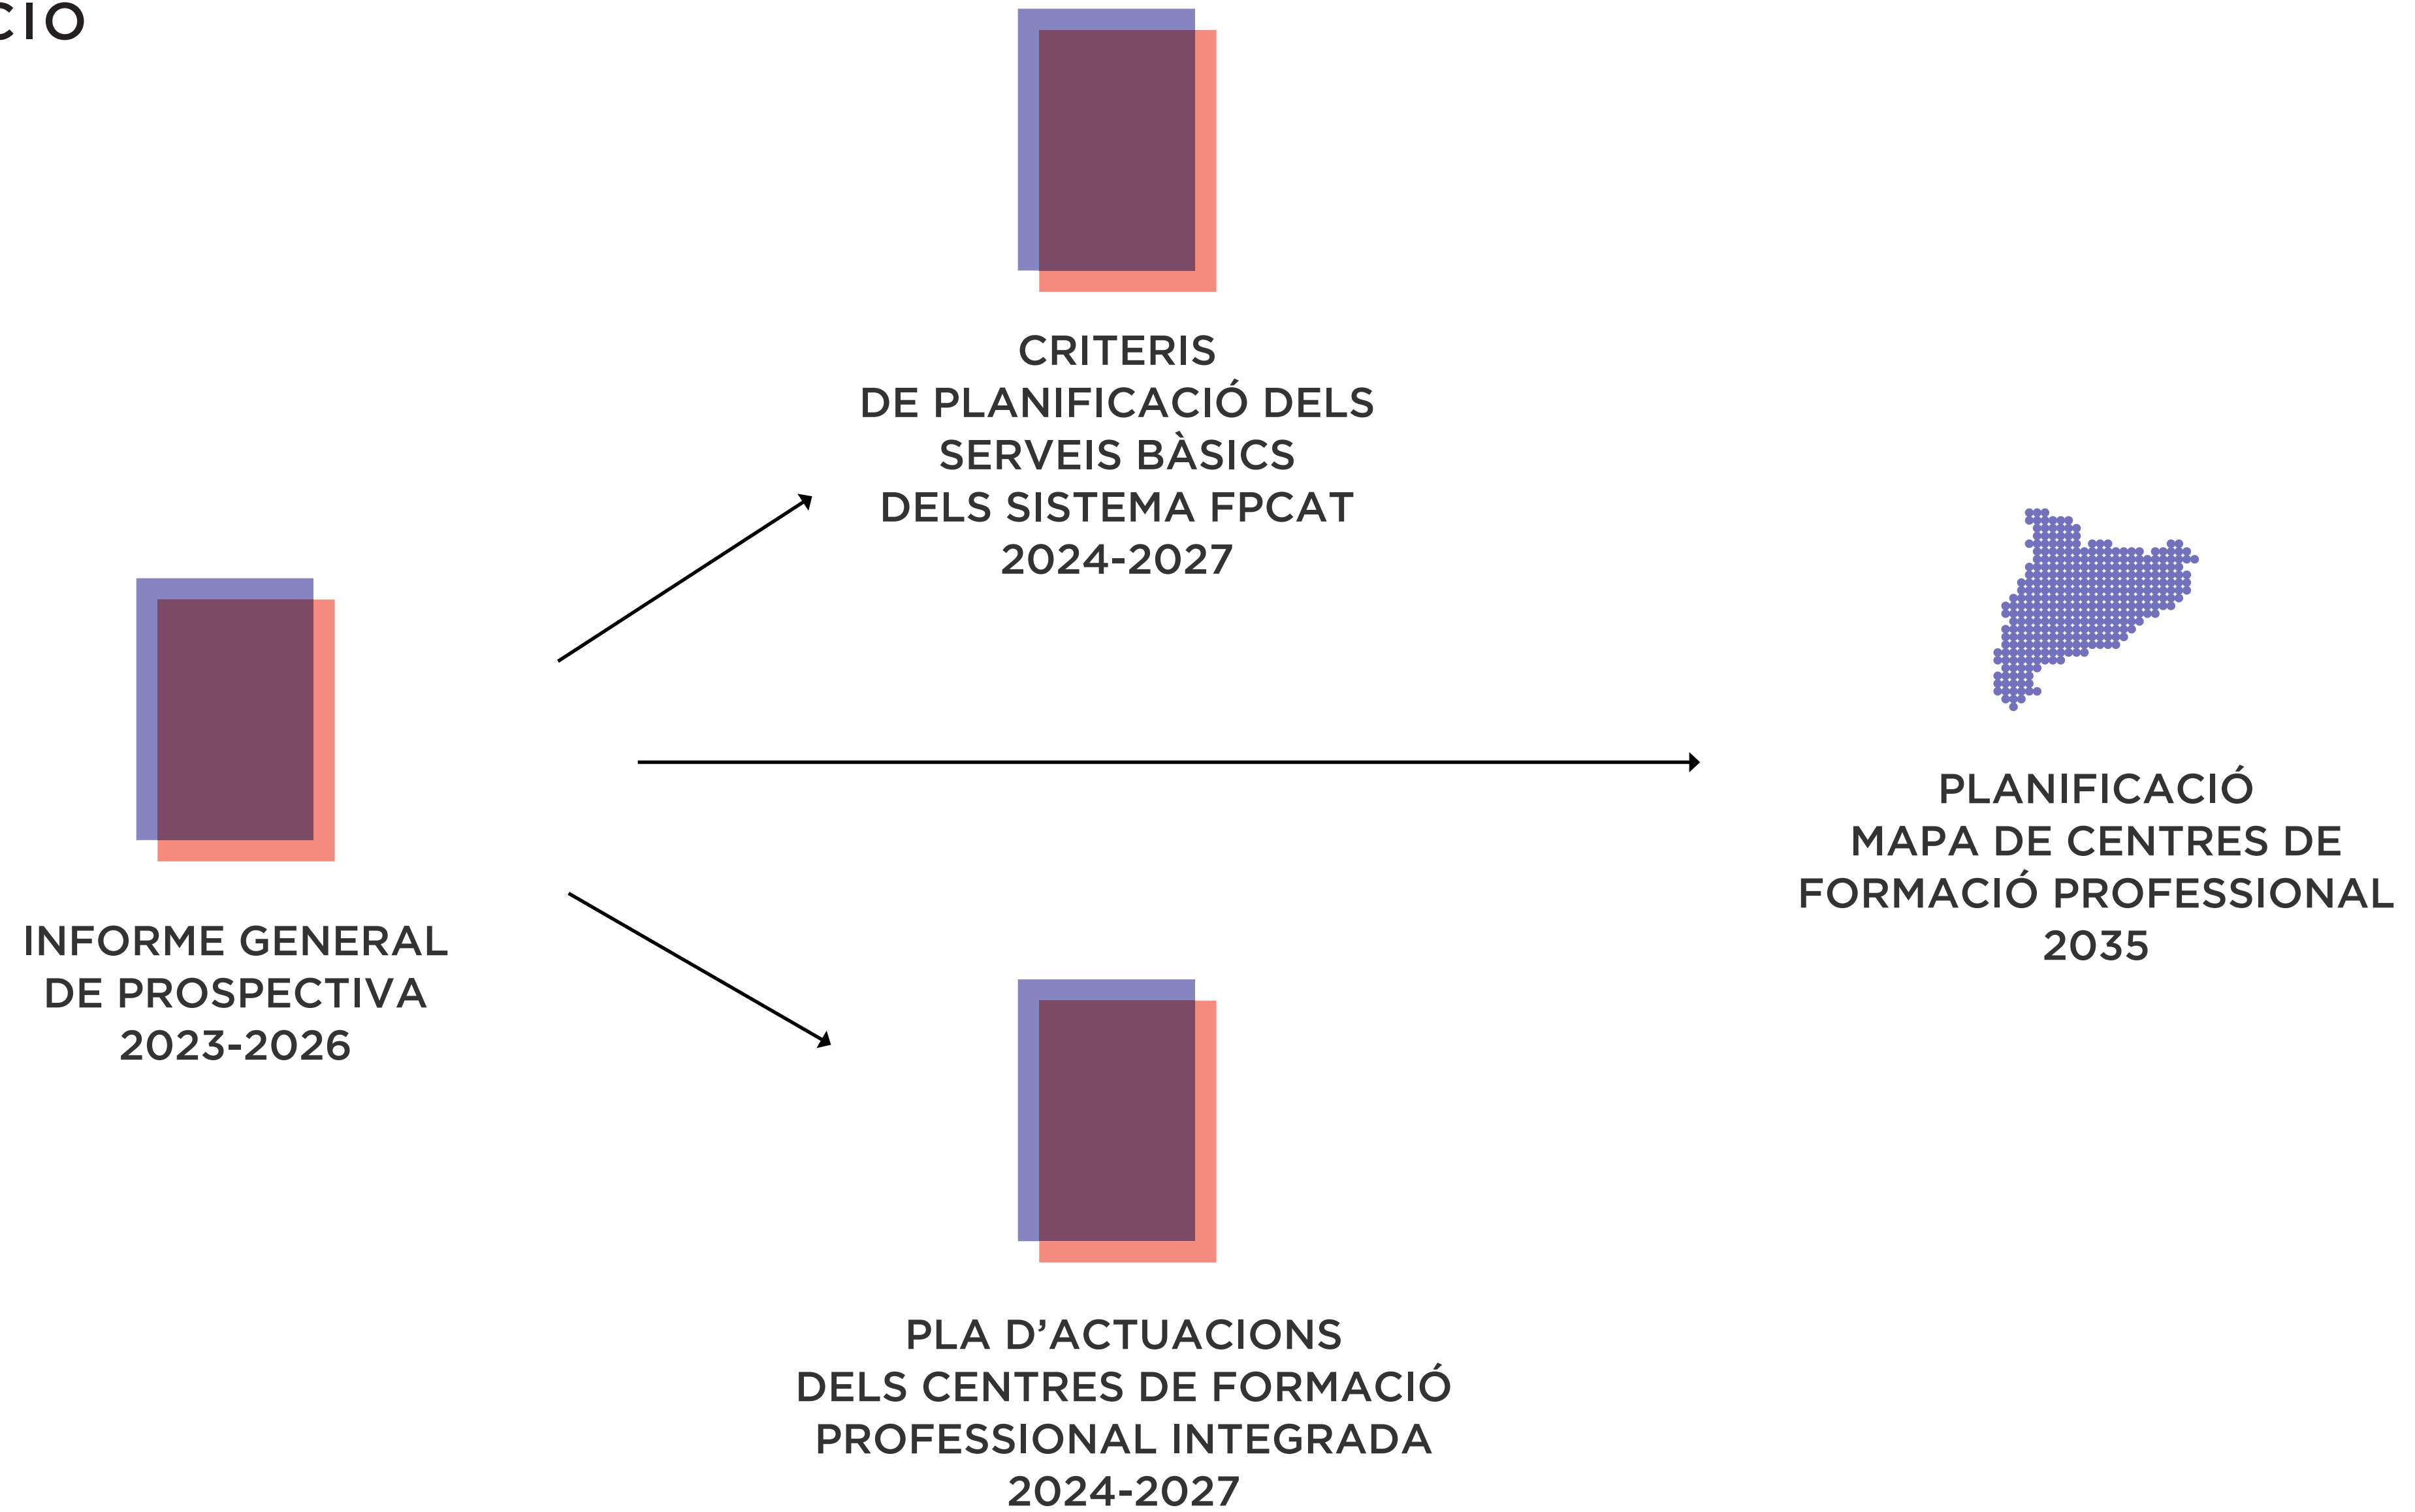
CIO

CRITERIS
DE PLANIFICACIÓ DELS
SERVEIS BÀSICS
DELS SISTEMA FPCAT
2024-2027

INFORME GENERAL
DE PROSPECTIVA
2023-2026

PLANIFICACIÓ
MAPA DE CENTRES DE
FORMACIÓ PROFESSIONAL
2035

PLA D'ACTUACIONS
DELS CENTRES DE FORMACIÓ
PROFESSIONAL INTEGRADA
2024-2027